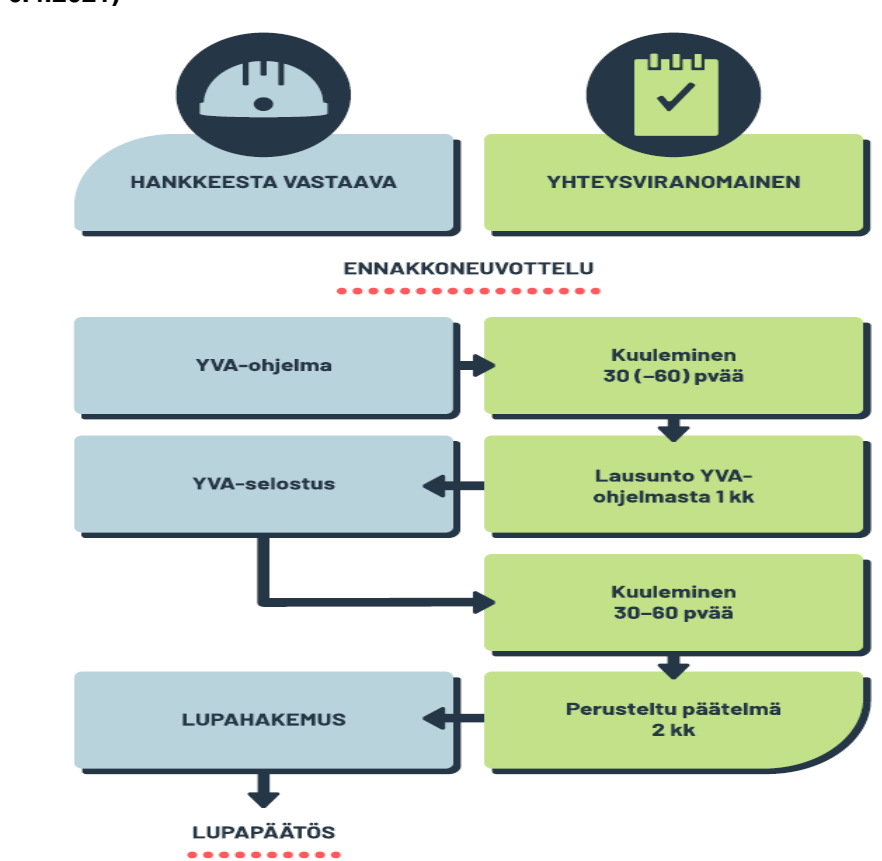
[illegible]

HANKKEESTA VASTAAVA

YHTEYSVIRANOMAINEN

ENNAKKONEUVOTTELU

YVA-ohjelma

Kuuleminen
30 (–60) pvää

YVA-selostus

Lausunto YVA-ohjelmasta 1 kk

Kuuleminen
30–60 pvää

LUPAHAKEMUS

Perusteltu päätelmä
2 kk

LUPAPÄÄTÖS